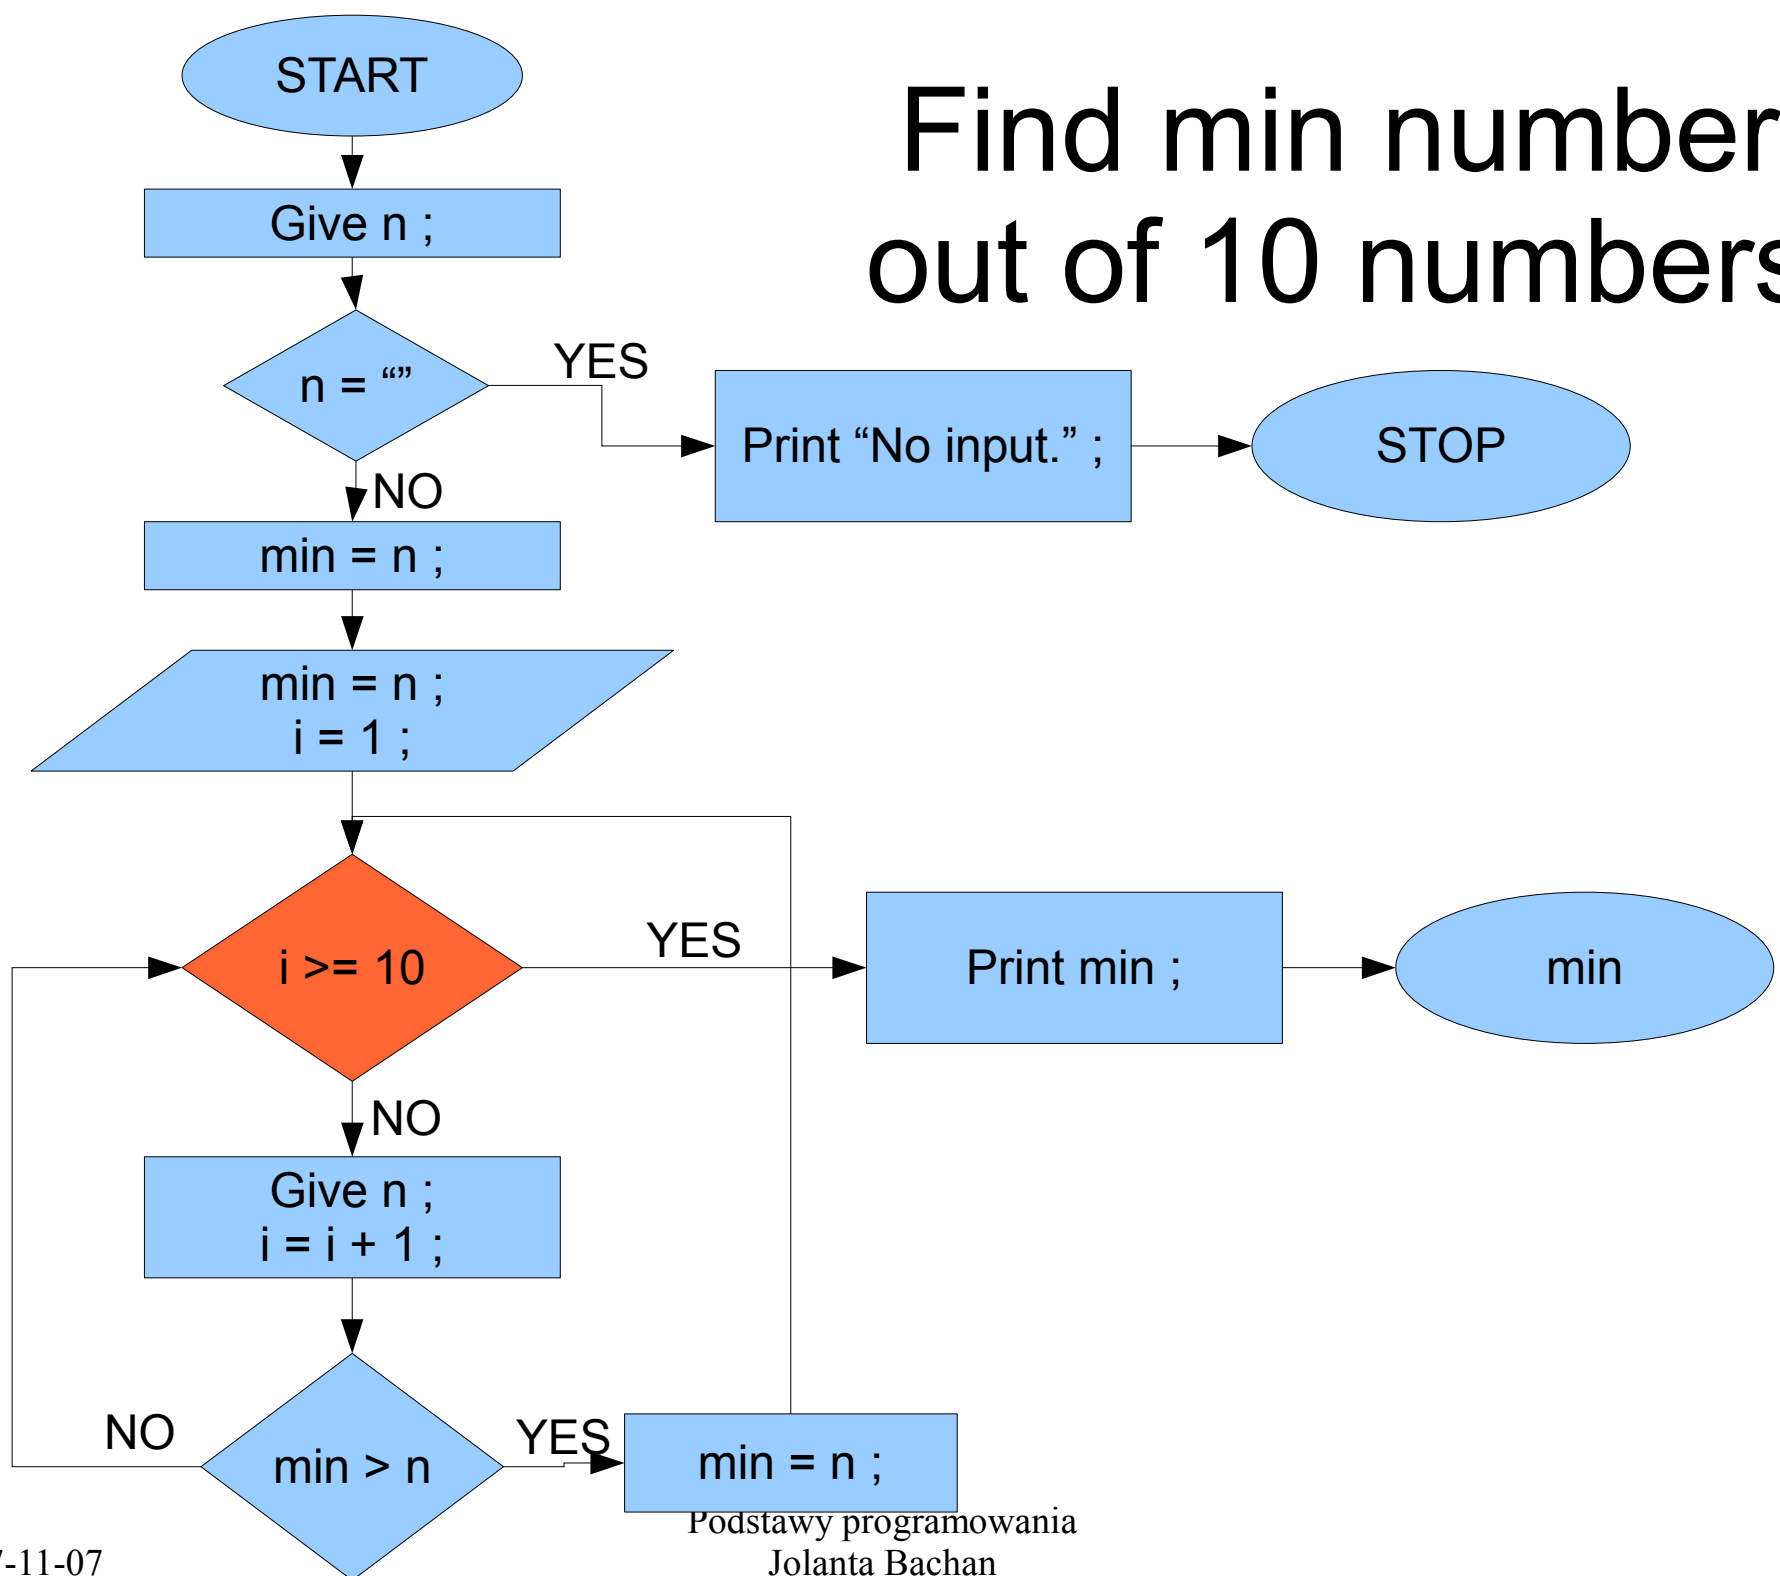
Find min number out of 10 numbers

START

Give n ;

n = “”

YES

Print “No input.” ;

STOP

NO

min = n ;

min = n ;
i = 1 ;

i >= 10

YES

Print min ;

min

NO

Give n ;
i = i + 1 ;

NO

min > n

YES

min = n ;

Podstawy programowania
Jolanta Bachan

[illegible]-11-07